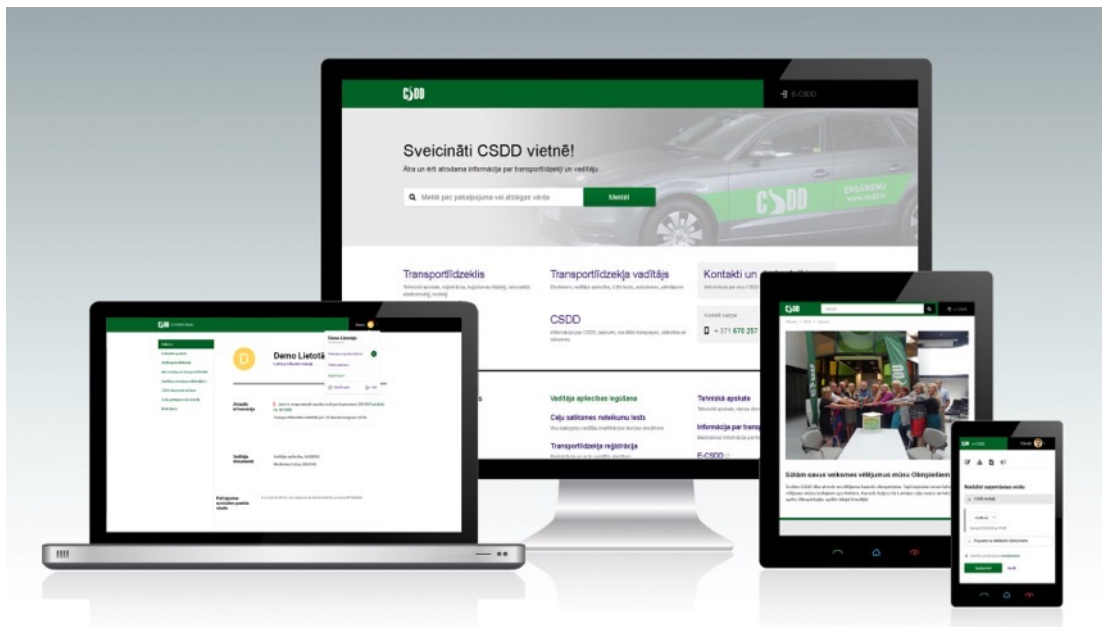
CSDD

E-CSDD

Sveicināti CSDD vietnē!

Ātra un ērti atrodama informācija par transportlīdzekļi un vadītāju

Meklē pēc pakalpojuma vai atslēgas vārda

Meklēt

CSDD

EKSĀMENU

Transportlīdzeklis

Transportlīdzekļa vadītājs

Kontakti un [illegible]

CSDD

+371 670 257

Vadītāja apliecības iegūšana

Ceļu satiksmes noteikumu tests

Transportlīdzekļa reģistrācija

Tehniskā apskate

Informācija par transp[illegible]

E-CSDD

Demo Lietotā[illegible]

D

Demo Lietotājs

CSDD

Sūtām savus veiksmes vēlējumus mūsu Olimpiešiem

E-CSDD

Nosūtīt sagatavoto

Nosūtīt